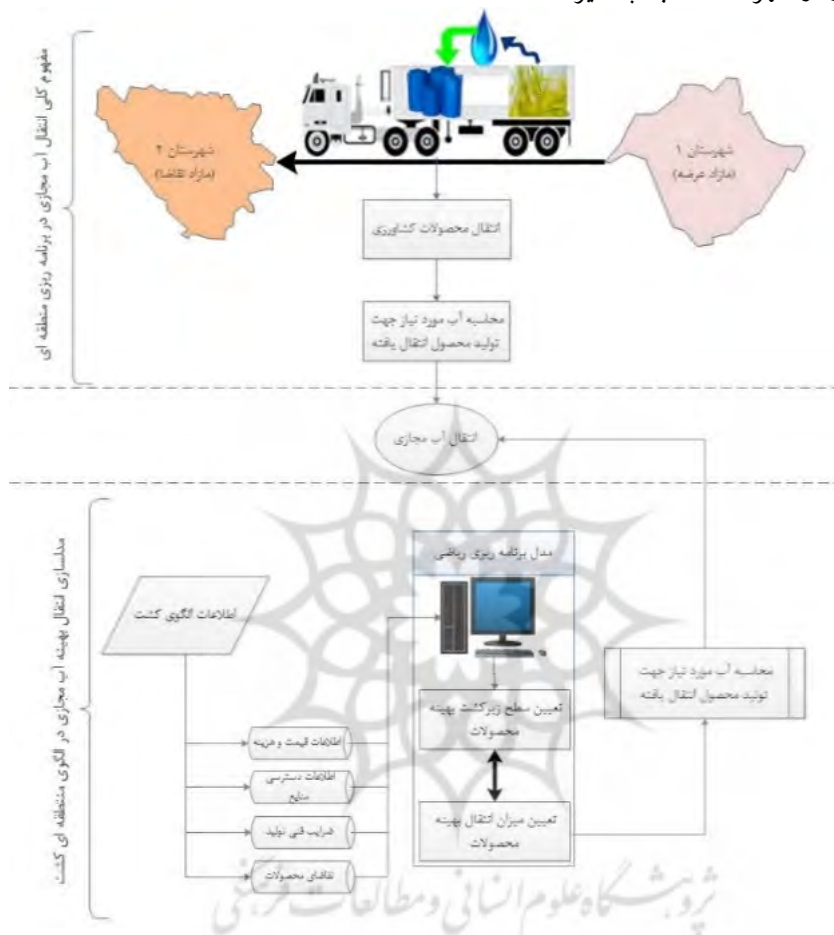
مفهوم کلی انتقال آب مجازی در برنامه ریزی منطقه ای

شهرستان ۲
(مازاد تقاضا)

شهرستان ۱
(مازاد عرضه)

انتقال محصولات کشاورزی

محاسبه آب مورد نیاز جهت تولید محصول انتقال یافته

انتقال آب مجازی

مدلسازی انتقال بهینه آب مجازی در الگوی منطقه ای کشت

اطلاعات الگوی کشت

مدل برنامه ریزی ریاضی

محاسبه آب مورد نیاز جهت تولید محصول انتقال یافته

تعیین سطح زیرکشت بهینه محصولات

اطلاعات قیمت و هزینه

اطلاعات دسترسی منابع

ضرایب فنی تولید

تقاضای محصولات

تعیین میزان انتقال بهینه محصولات

پژوهشگاه علوم انسانی و مطالعات فرهنگی